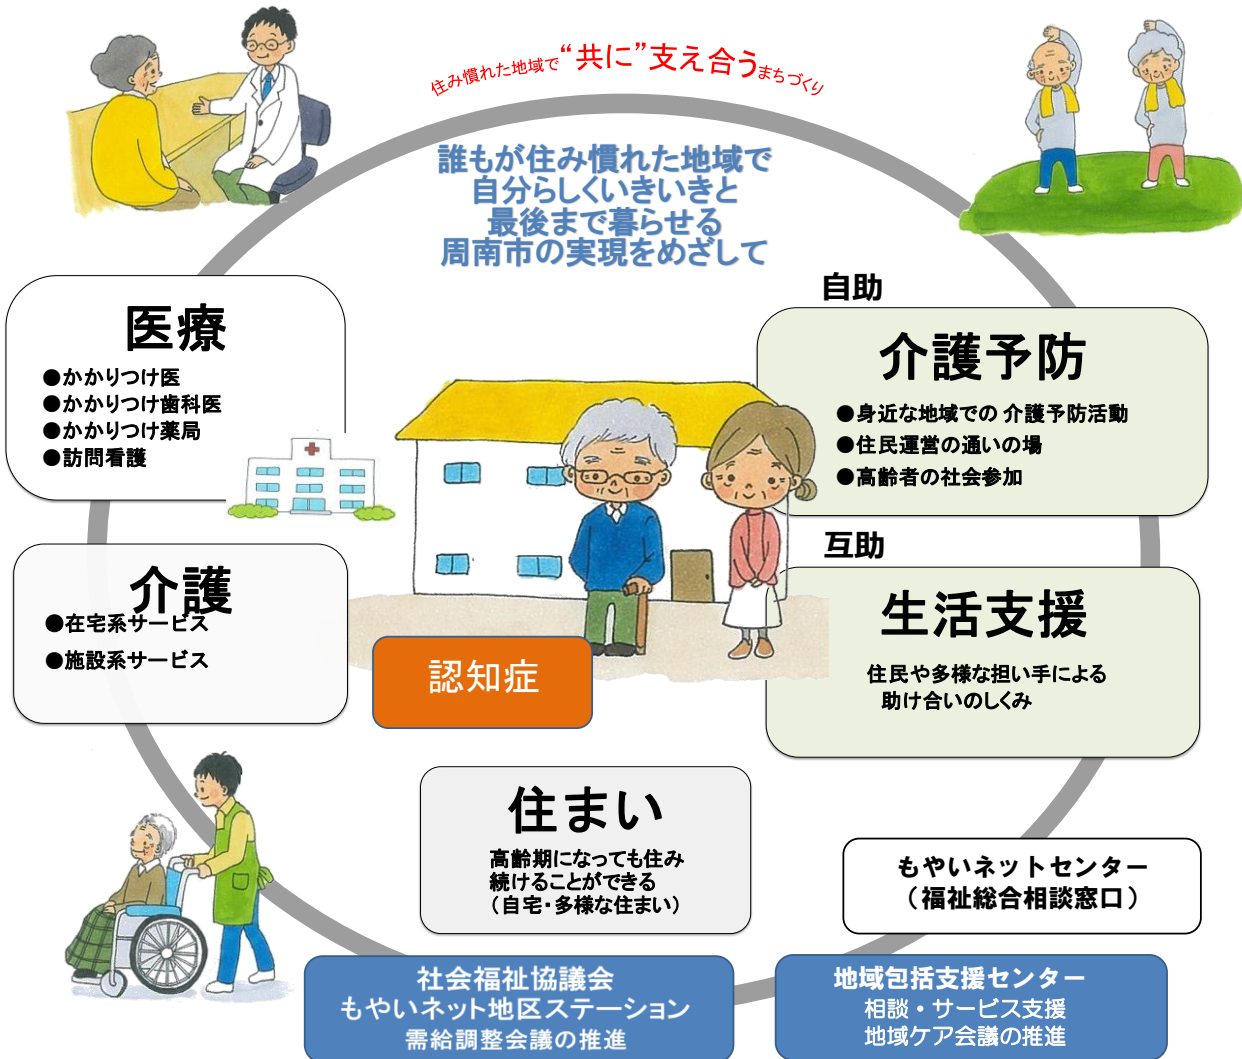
住み慣れた地域で“共に”支え合うまちづくり

誰もが住み慣れた地域で
自分らしくいきいきと
最後まで暮らせる
周南市の実現をめざして

医療
●かかりつけ医
●かかりつけ歯科医
●かかりつけ薬局
●訪問看護

自助

介護予防
●身近な地域での 介護予防活動
●住民運営の通いの場
●高齢者の社会参加

互助

介護
●在宅系サービス
●施設系サービス

認知症

生活支援
住民や多様な担い手による
助け合いのしくみ

住まい
高齢期になっても住み
続けることができる
（自宅・多様な住まい）

もやいネットセンター
（福祉総合相談窓口）

社会福祉協議会
もやいネット地区ステーション
需給調整会議の推進

地域包括支援センター
相談・サービス支援
地域ケア会議の推進